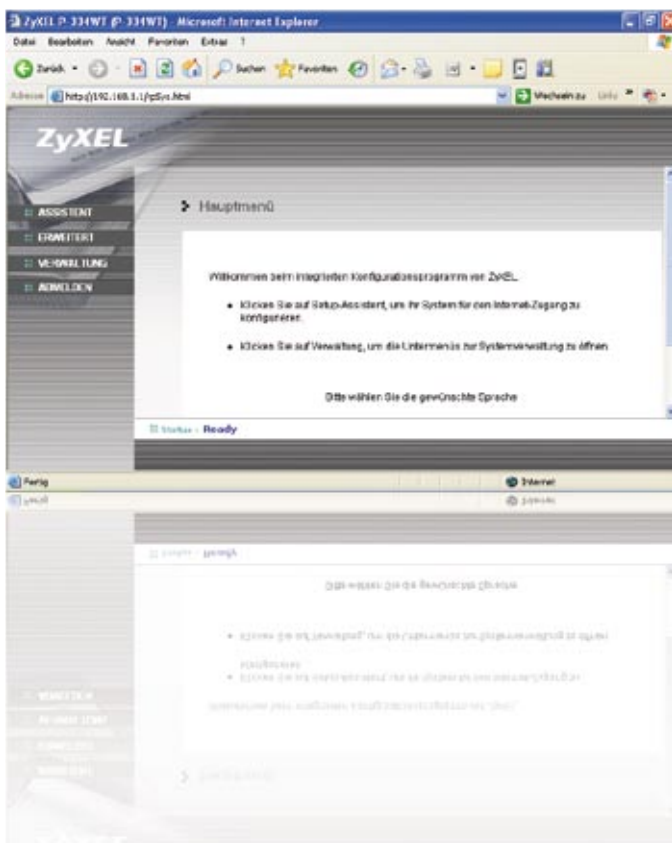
ZyXEL P-334WT (P-334WT) - Microsoft Internet Explorer

Datei Bearbeiten Ansicht Favoriten Extras ?

Zurück Suchen Favoriten

Adresse http://192.168.1.1/rpSys.html

Wechseln zu Links

ZyXEL

ASSISTENT
ERWEITERT
VERWALTUNG
ABMELDEN

Hauptmenü

Willkommen beim integrierten Konfigurationsprogramm von ZyXEL.

• Klicken Sie auf Setup-Assistent, um Ihr System für den Internet-Zugang zu konfigurieren.

• Klicken Sie auf Verwaltung, um die Untermenüs zur Systemverwaltung zu öffnen.

Bitte wählen Sie die gewünschte Sprache

Status : Ready

Fertig

Internet